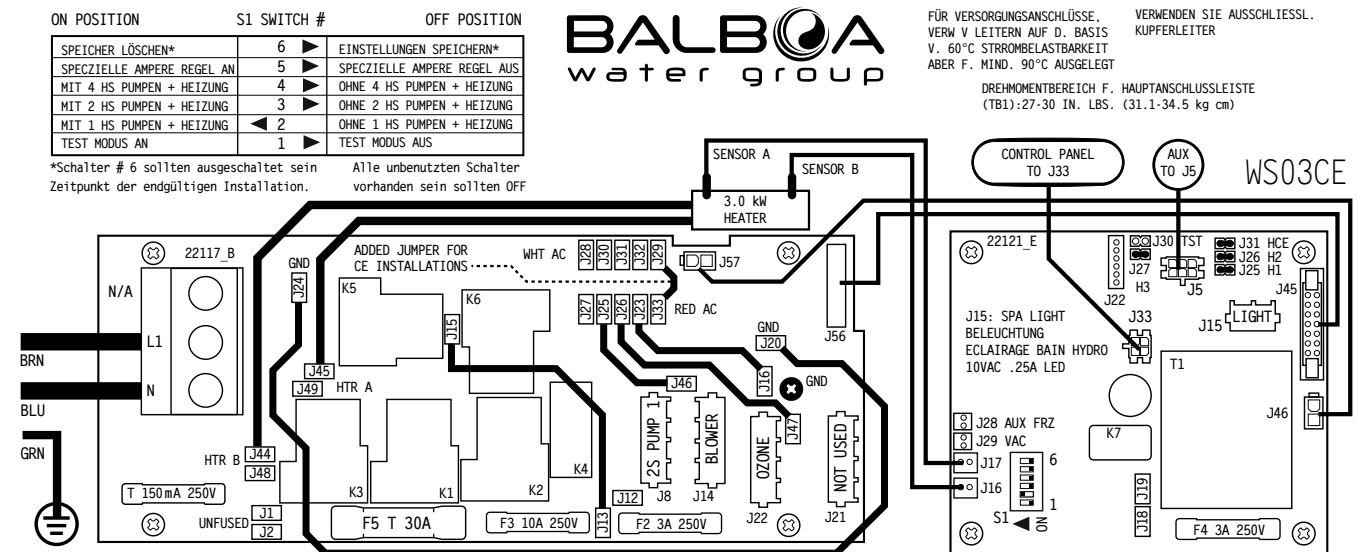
| ON POSITION | S1 SWITCH # | OFF POSITION |
|---|---|---|
| SPEICHER LÖSCHEN* | 6 ▶ | EINSTELLUNGEN SPEICHERN* |
| SPECZIELLE AMPERE REGEL AN | 5 ▶ | SPECZIELLE AMPERE REGEL AUS |
| MIT 4 HS PUMPEN + HEIZUNG | 4 ▶ | OHNE 4 HS PUMPEN + HEIZUNG |
| MIT 2 HS PUMPEN + HEIZUNG | 3 ▶ | OHNE 2 HS PUMPEN + HEIZUNG |
| MIT 1 HS PUMPEN + HEIZUNG | ◀ 2 | OHNE 1 HS PUMPEN + HEIZUNG |
| TEST MODUS AN | 1 ▶ | TEST MODUS AUS |

*Schalter # 6 sollten ausgeschaltet sein Zeitpunkt der endgültigen Installation.

Alle unbenutzten Schalter vorhanden sein sollten OFF

BALBOA water group

FÜR VERSORGUNGSANSCHLÜSSE, VERW V LEITERN AUF D. BASIS V. 60°C STRROMBELASTBARKEIT ABER F. MIND. 90°C AUSGELEGT

VERWENDEN SIE AUSSCHLIESSL. KUPFERLEITER

DREHMOMENTBEREICH F. HAUPTANSCHLUSSLEISTE (TB1):27-30 IN. LBS. (31.1-34.5 kg cm)

SENSOR A
SENSOR B
3.0 kW HEATER
CONTROL PANEL TO J33
AUX TO J5
WS03CE

22117_B
N/A
L1
N
BRN
BLU
GRN
GND
J24
ADDED JUMPER FOR CE INSTALLATIONS
WHT AC
J28 J30 J31 J32 J29
J57
K5
K6
J15
J27 J25 J26 J23 J33
RED AC
J56
GND
J20
J45
J49 HTR A
J46
J16
GND
J47
HTR B J44
J48
K3 K1 K2 K4
2S PUMP 1
BLOWER
OZONE
NOT USED
T 150mA 250V
UNFUSED J1 J2
F5 T 30A
F3 10A 250V
J12 J13
J8 J14
F2 3A 250V
J22
J21

22121_E
J30 TST
J27
H3
J22
J31 HCE
J26 H2
J25 H1
J5
J45
J15: SPA LIGHT BELEUCHTUNG ECLAIRAGE BAIN HYDRO 10VAC .25A LED
J33
J15 LIGHT
T1
J46
J28 AUX FRZ
J29 VAC
K7
J17
J16
6
1
S1 ON
J19
J18
F4 3A 250V